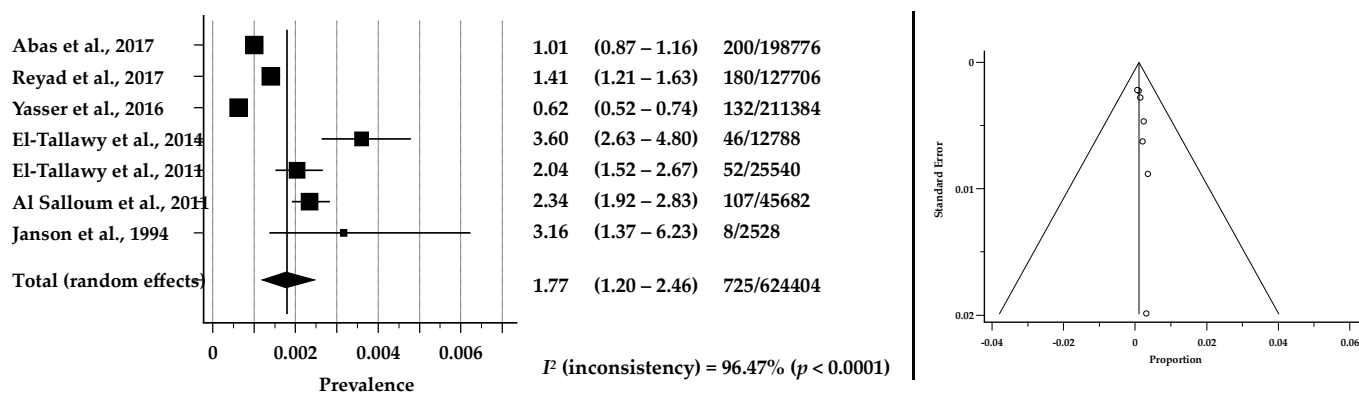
| Study | Prevalence | 95% CI | n/N |
|---|---|---|---|
| Abas et al., 2017 | 1.01 | (0.87 – 1.16) | 200/198776 |
| Reyad et al., 2017 | 1.41 | (1.21 – 1.63) | 180/127706 |
| Yasser et al., 2016 | 0.62 | (0.52 – 0.74) | 132/211384 |
| El-Tallawy et al., 2014 | 3.60 | (2.63 – 4.80) | 46/12788 |
| El-Tallawy et al., 2011 | 2.04 | (1.52 – 2.67) | 52/25540 |
| Al Salloum et al., 2011 | 2.34 | (1.92 – 2.83) | 107/45682 |
| Janson et al., 1994 | 3.16 | (1.37 – 6.23) | 8/2528 |
| Total (random effects) | 1.77 | (1.20 – 2.46) | 725/624404 |

0 0.002 0.004 0.006
Prevalence

$I^2$ (inconsistency) = 96.47% ($p$ < 0.0001)

Standard Error
0
0.01
0.02
-0.04 -0.02 0 0.02 0.04 0.06
Proportion